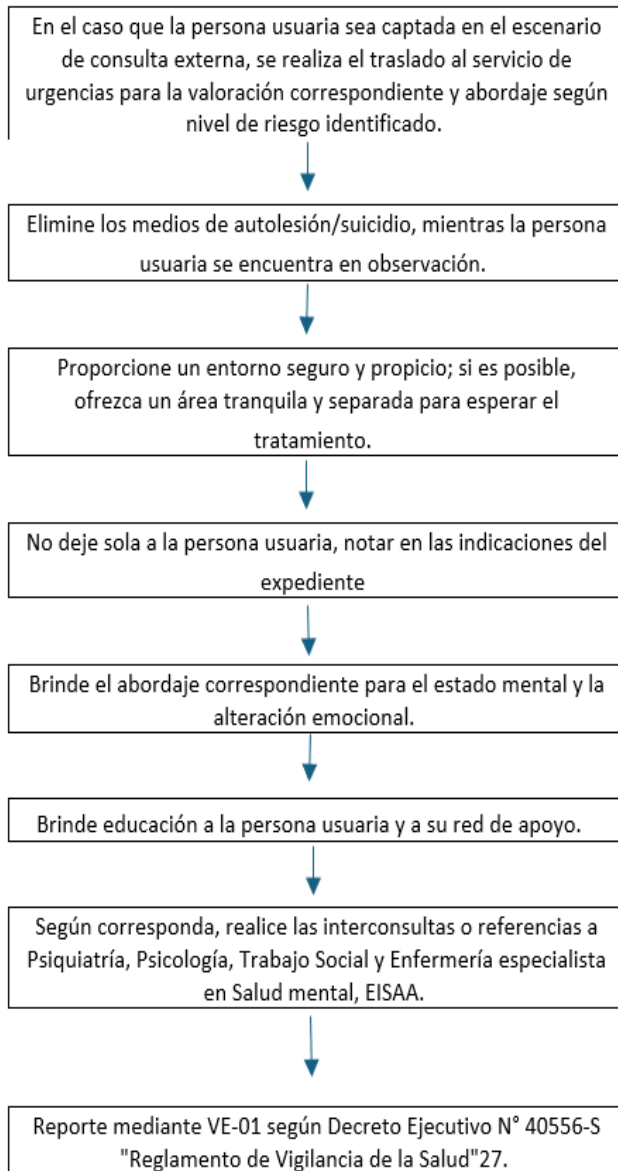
En el caso que la persona usuaria sea captada en el escenario de consulta externa, se realiza el traslado al servicio de urgencias para la valoración correspondiente y abordaje según nivel de riesgo identificado.

Elimine los medios de autolesión/suicidio, mientras la persona usuaria se encuentra en observación.

Proporcione un entorno seguro y propicio; si es posible, ofrezca un área tranquila y separada para esperar el tratamiento.

No deje sola a la persona usuaria, notar en las indicaciones del expediente

Brinde el abordaje correspondiente para el estado mental y la alteración emocional.

Brinde educación a la persona usuaria y a su red de apoyo.

Según corresponda, realice las interconsultas o referencias a Psiquiatría, Psicología, Trabajo Social y Enfermería especialista en Salud mental, EISAA.

Reporte mediante VE-01 según Decreto Ejecutivo N° 40556-S "Reglamento de Vigilancia de la Salud"27.